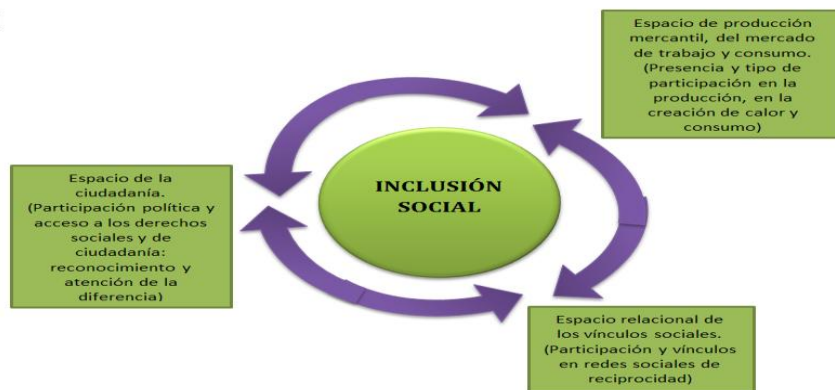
Espacio de producción mercantil, del mercado de trabajo y consumo. (Presencia y tipo de participación en la producción, en la creación de calor y consumo)

Espacio de la ciudadanía. (Participación política y acceso a los derechos sociales y de ciudadanía: reconocimiento y atención de la diferencia)

INCLUSIÓN SOCIAL

Espacio relacional de los vínculos sociales. (Participación y vínculos en redes sociales de reciprocidad)